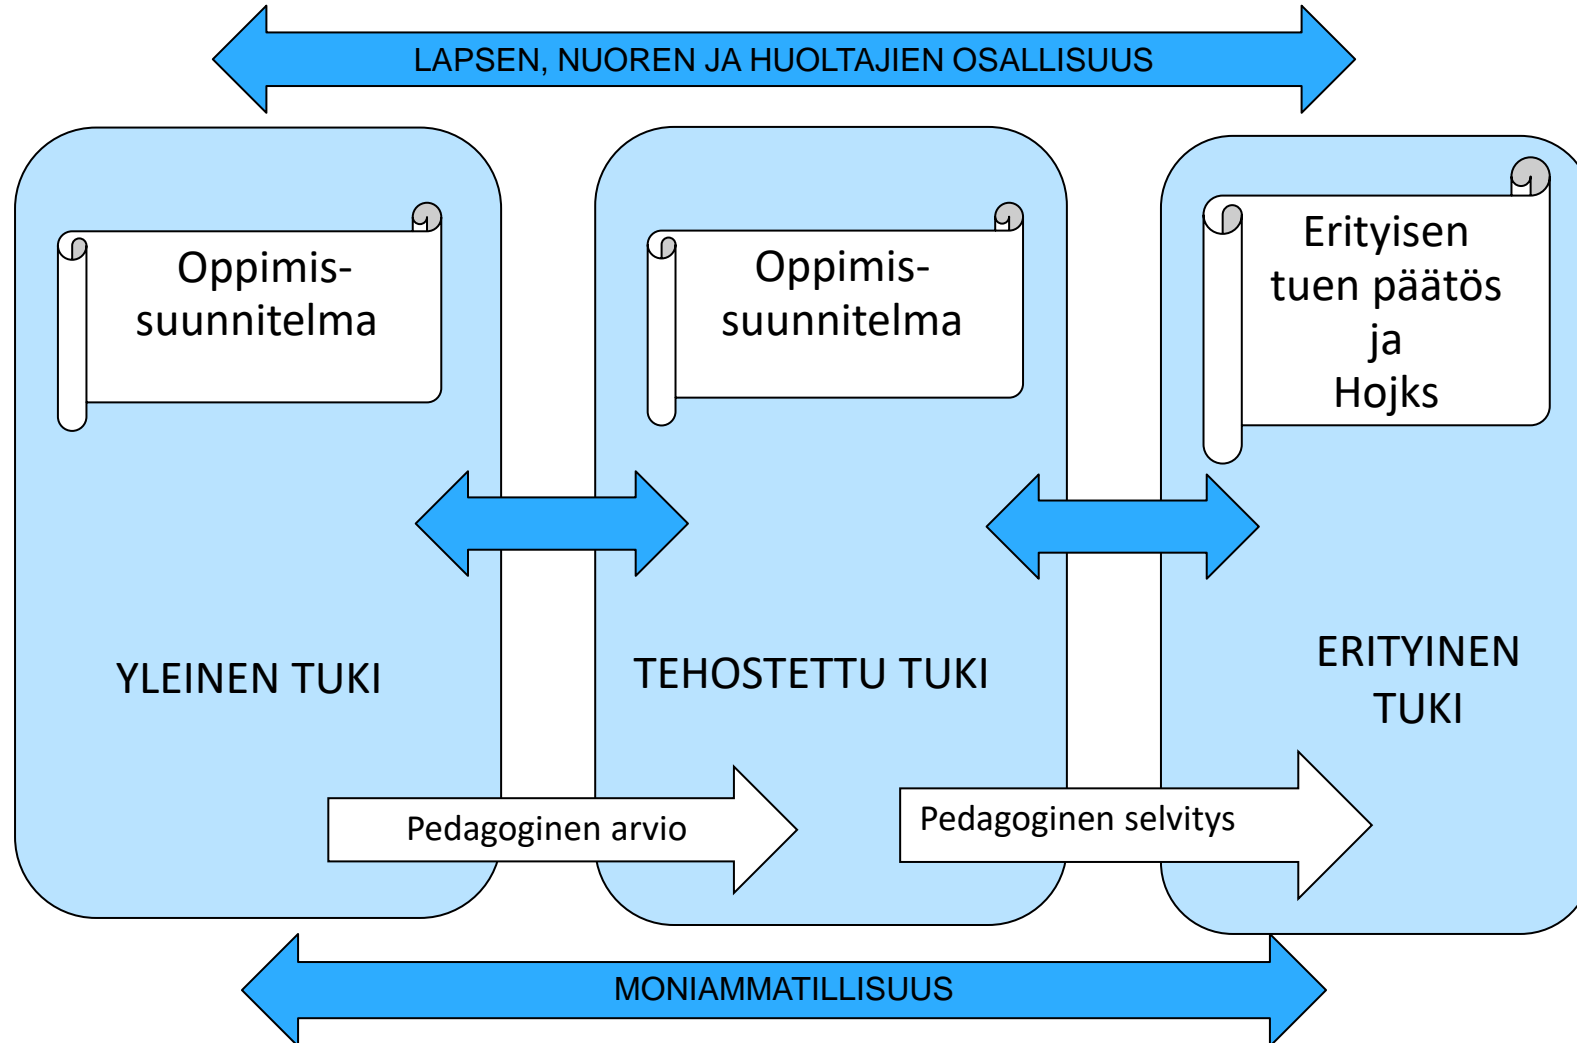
LAPSEN, NUOREN JA HUOLTAJIEN OSALLISUUS

Oppimis-suunnitelma

Oppimis-suunnitelma

Erityisen tuen päätös ja Hojks

YLEINEN TUKI

TEHOSTETTU TUKI

ERITYINEN TUKI

Pedagoginen arvio

Pedagoginen selvitys

MONIAMMATILLISUUS